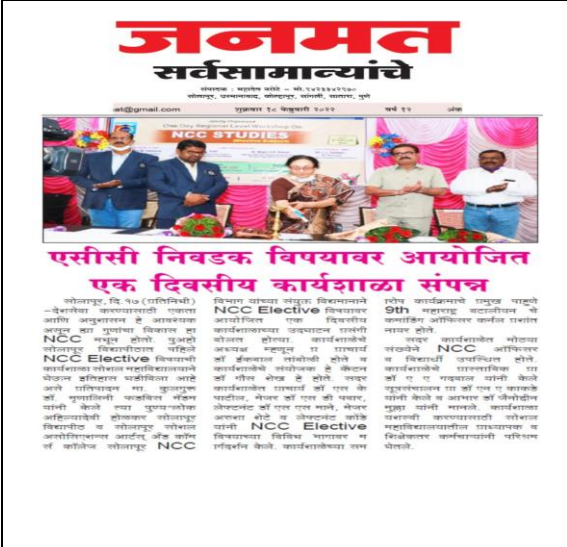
जनमत
सर्वसामान्यांचे

संपादक : महावीर मोहोरे - मो. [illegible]
सोलापूर, उस्मानाबाद, कोल्हापूर, सांगली, सातारा, पुणे

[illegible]at@gmail.com शुक्रवार १८ फेब्रुवारी २०२२ वर्ष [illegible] अंक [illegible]

One Day Regional Level Workshop On
NCC STUDIES

एनसीसी निवडक विषयावर आयोजित एक दिवसीय कार्यशाळा संपन्न

सोलापूर, दि.१७ (प्रतिनिधी) -देशसेवा करण्यासाठी एनसीसी आणि अनुशासन हे आवश्यक असून या गुणांचा विकास हा NCC मधून होतो. पुढच्या सोलापूर विद्यापीठात पहिले NCC Elective विषयाची कार्यशाळा सोलापूर महाविद्यालयाने घेऊन इतिहास घडविला आहे असे प्रतिपादन मा. कुलगुरू डॉ. मृणालिनी फडणीस मॅडम यांनी केले त्या पुण्यश्लोक अहिल्यादेवी होळकर सोलापूर विद्यापीठ व सोलापूर सोशल असोसिएशन्स आर्टस् अँड कॉमर्स कॉलेज सोलापूर NCC विभाग यांच्या संयुक्त विद्यमानाने NCC Elective विषयावर आयोजित एक दिवसीय कार्यशाळेच्या उद्घाटन प्रसंगी बोलत होत्या. कार्यशाळेचे अध्यक्ष म्हणून प्र प्राचार्य डॉ इकबाल तांबोळी होते व कार्यशाळेचे संयोजक हे कॅप्टन डॉ गौस शेख हे होते. सदर कार्यशाळेत प्राचार्य डॉ एस के पाटील, मेजर डॉ एस डी पवार, लेफ्टनंट डॉ एस एन माने, मेजर अरवा शेटे व लेफ्टनंट कोळेकर यांनी NCC Elective विषयाच्या विविध भागावर मार्गदर्शन केले. कार्यशाळेच्या समारोप कार्यक्रमाचे प्रमुख पाहुणे 9th महाराष्ट्र बटालियन चे कमांडिंग ऑफिसर कर्नल प्रशांत नायर होते.

सदर कार्यशाळेस मोठ्या संख्येने NCC ऑफिसर व विद्यार्थी उपस्थित होते. कार्यशाळेचे प्रास्ताविक प्रा डॉ ए ए गदवाल यांनी केले सूत्रसंचालन प्रा डॉ एम ए काकडे यांनी केले व आभार डॉ जैनोद्दीन मुल्ला यांनी मानले. कार्यशाळा यशस्वी करण्यासाठी सोशल महाविद्यालयातील प्राध्यापक व शिक्षकेतर कर्मचाऱ्यांनी परिश्रम घेतले.